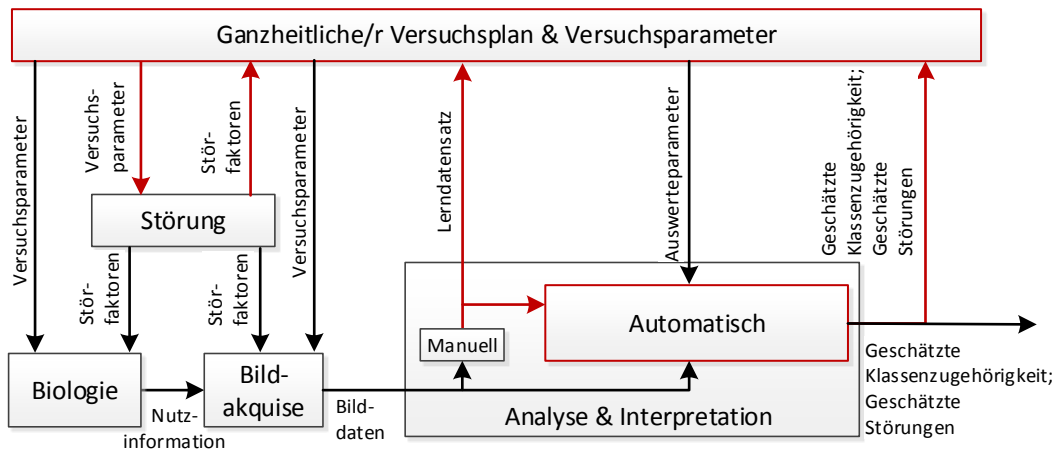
Ganzheitliche/r Versuchsplan & Versuchsparameter

Versuchsparameter

Versuchs-parameter

Stör-faktoren

Versuchsparameter

Lerndatensatz

Auswerteparameter

Geschätzte Klassenzugehörigkeit; Geschätzte Störungen

Störung

Stör-faktoren

Stör-faktoren

Manuell

Automatisch

Biologie

Nutz-information

Bild-akquise

Bild-daten

Analyse & Interpretation

Geschätzte Klassenzugehörigkeit; Geschätzte Störungen